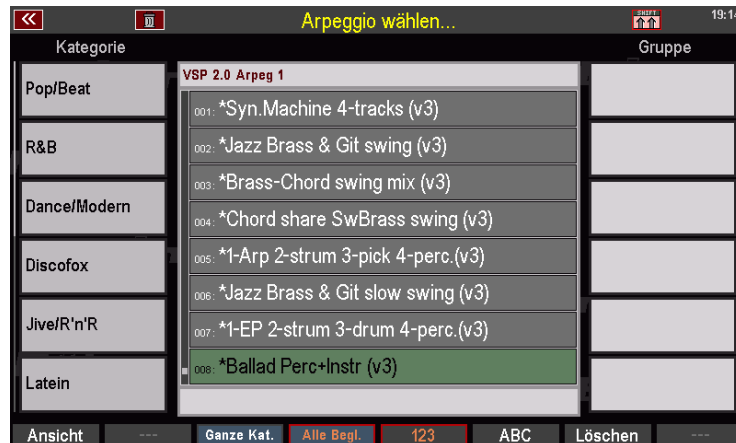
Arpeggio wählen...

SHIFT

19:1

Kategorie

Gruppe

Pop/Beat

R&B

Dance/Modern

Discofox

Jive/R'n'R

Latein

VSP 2.0 Arpeg 1

001: *Syn.Machine 4-tracks (v3)

002: *Jazz Brass & Git swing (v3)

003: *Brass-Chord swing mix (v3)

004: *Chord share SwBrass swing (v3)

005: *1-Arp 2-strum 3-pick 4-perc.(v3)

006: *Jazz Brass & Git slow swing (v3)

007: *1-EP 2-strum 3-drum 4-perc.(v3)

008: *Ballad Perc+Instr (v3)

Ansicht

---

Ganze Kat.

Alle Begl.

123

ABC

Löschen

---